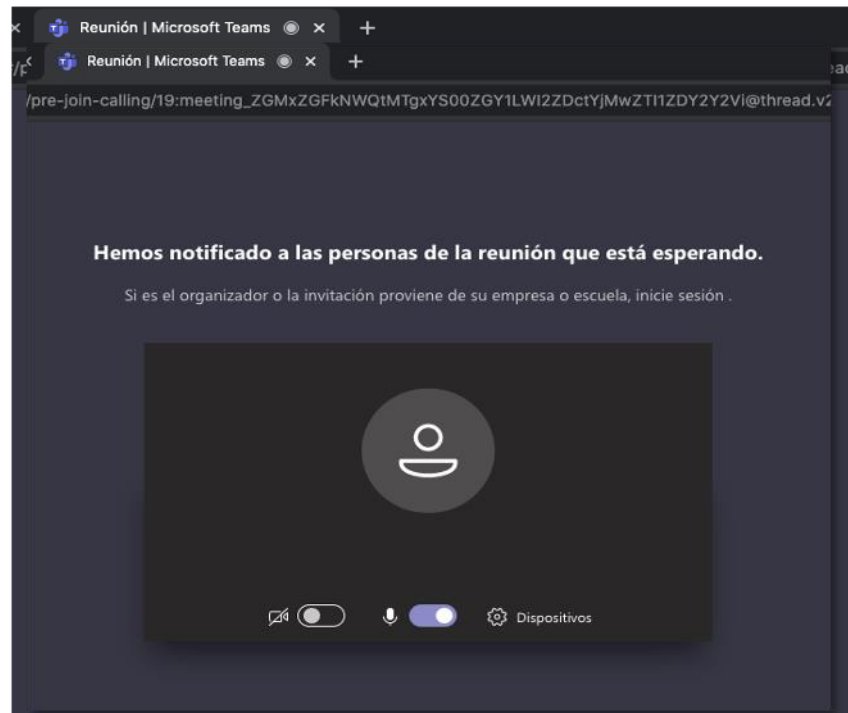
Reunión | Microsoft Teams
Reunión | Microsoft Teams
/pre-join-calling/19:meeting_ZGMxZGFkNWQtMTgxYS00ZGY1LWI2ZDctYjMwZTI1ZDY2Y2Vi@thread.v2

Hemos notificado a las personas de la reunión que está esperando.

Si es el organizador o la invitación proviene de su empresa o escuela, inicie sesión .

Dispositivos